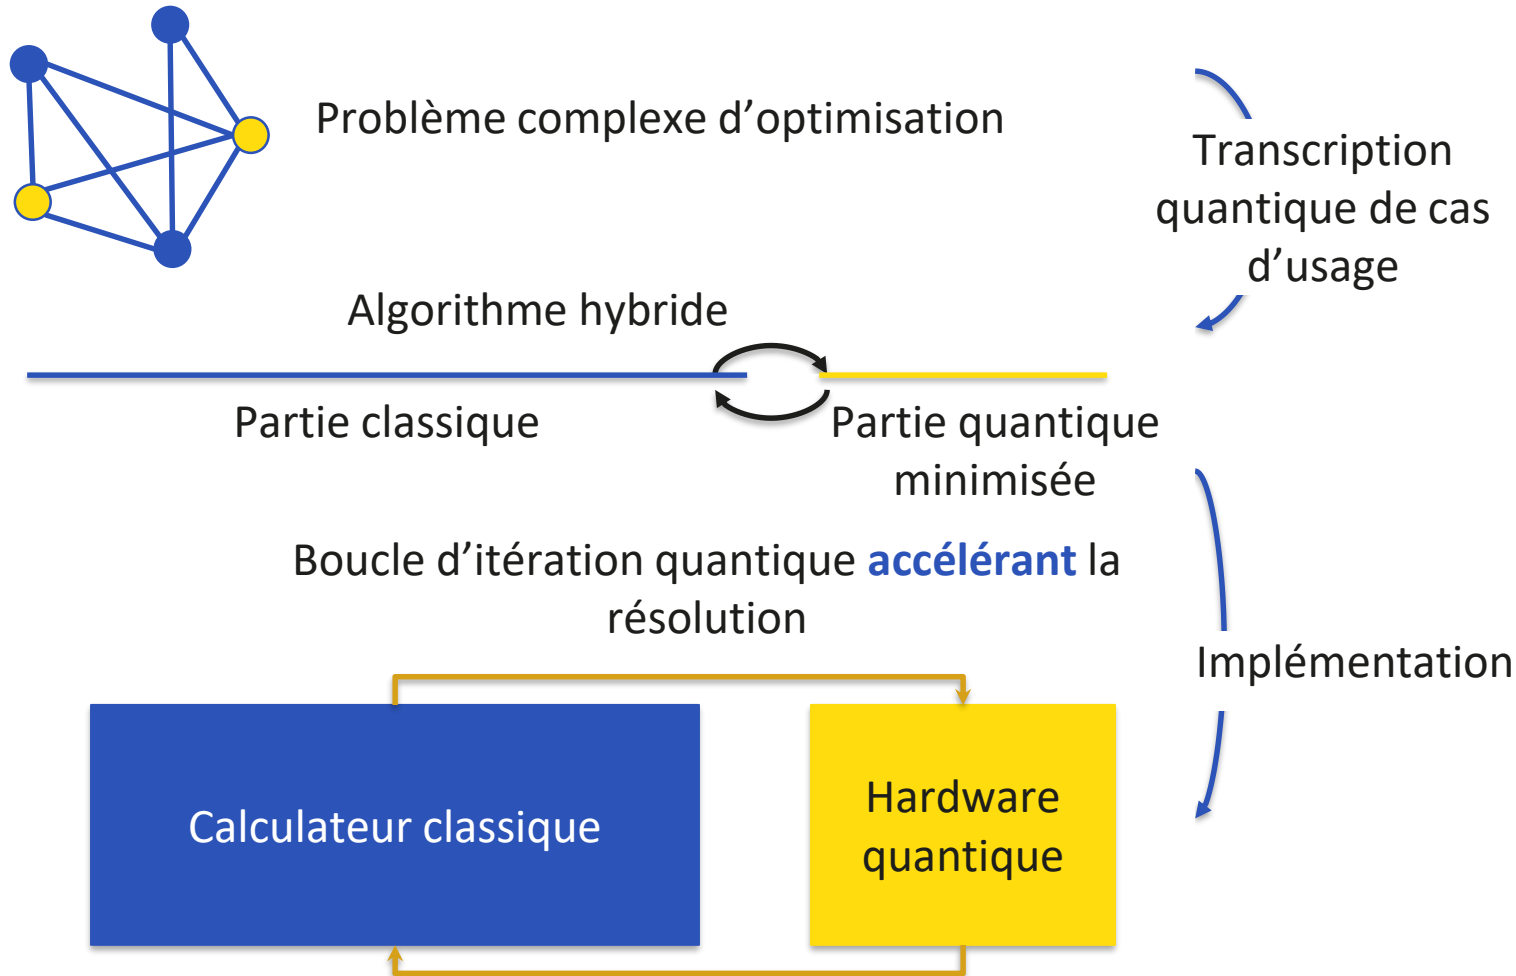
Problème complexe d’optimisation

Transcription quantique de cas d’usage

Algorithme hybride

Partie classique

Partie quantique minimisée

Boucle d’itération quantique **accélérant** la résolution

Implémentation

Calculateur classique

Hardware quantique